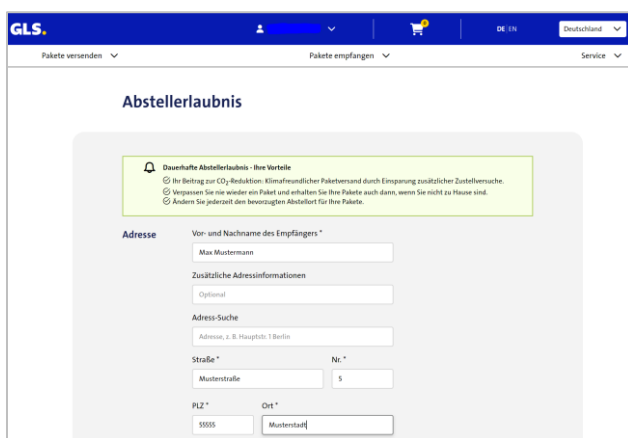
GLS.

DE | EN

Deutschland

Pakete versenden

Pakete empfangen

Service

Abstellerlaubnis

Dauerhafte Abstellerlaubnis - Ihre Vorteile

Ihr Beitrag zur $CO_2$-Reduktion: Klimafreundlicher Paketversand durch Einsparung zusätzlicher Zustellversuche.

Verpassen Sie nie wieder ein Paket und erhalten Sie Ihre Pakete auch dann, wenn Sie nicht zu Hause sind.

Ändern Sie jederzeit den bevorzugten Abstellort für Ihre Pakete.

Adresse

Vor- und Nachname des Empfängers *

Max Mustermann

Zusätzliche Adressinformationen

Optional

Adress-Suche

Adresse, z. B. Hauptstr. 1 Berlin

Straße *

Musterstraße

Nr. *

5

PLZ *

55555

Ort *

Musterstadt